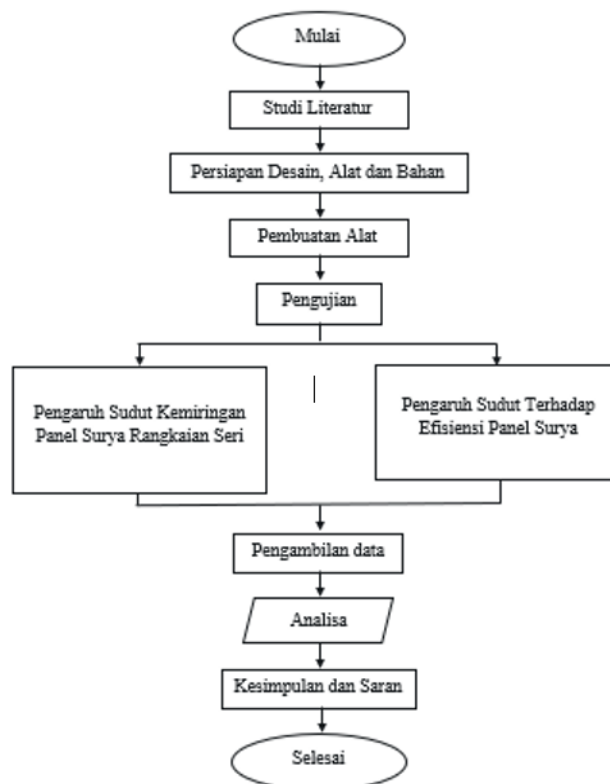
Mulai

Studi Literatur

Persiapan Desain, Alat dan Bahan

Pembuatan Alat

Pengujian

Pengaruh Sudut Kemiringan Panel Surya Rangkaian Seri

Pengaruh Sudut Terhadap Efisiensi Panel Surya

Pengambilan data

Analisa

Kesimpulan dan Saran

Selesai